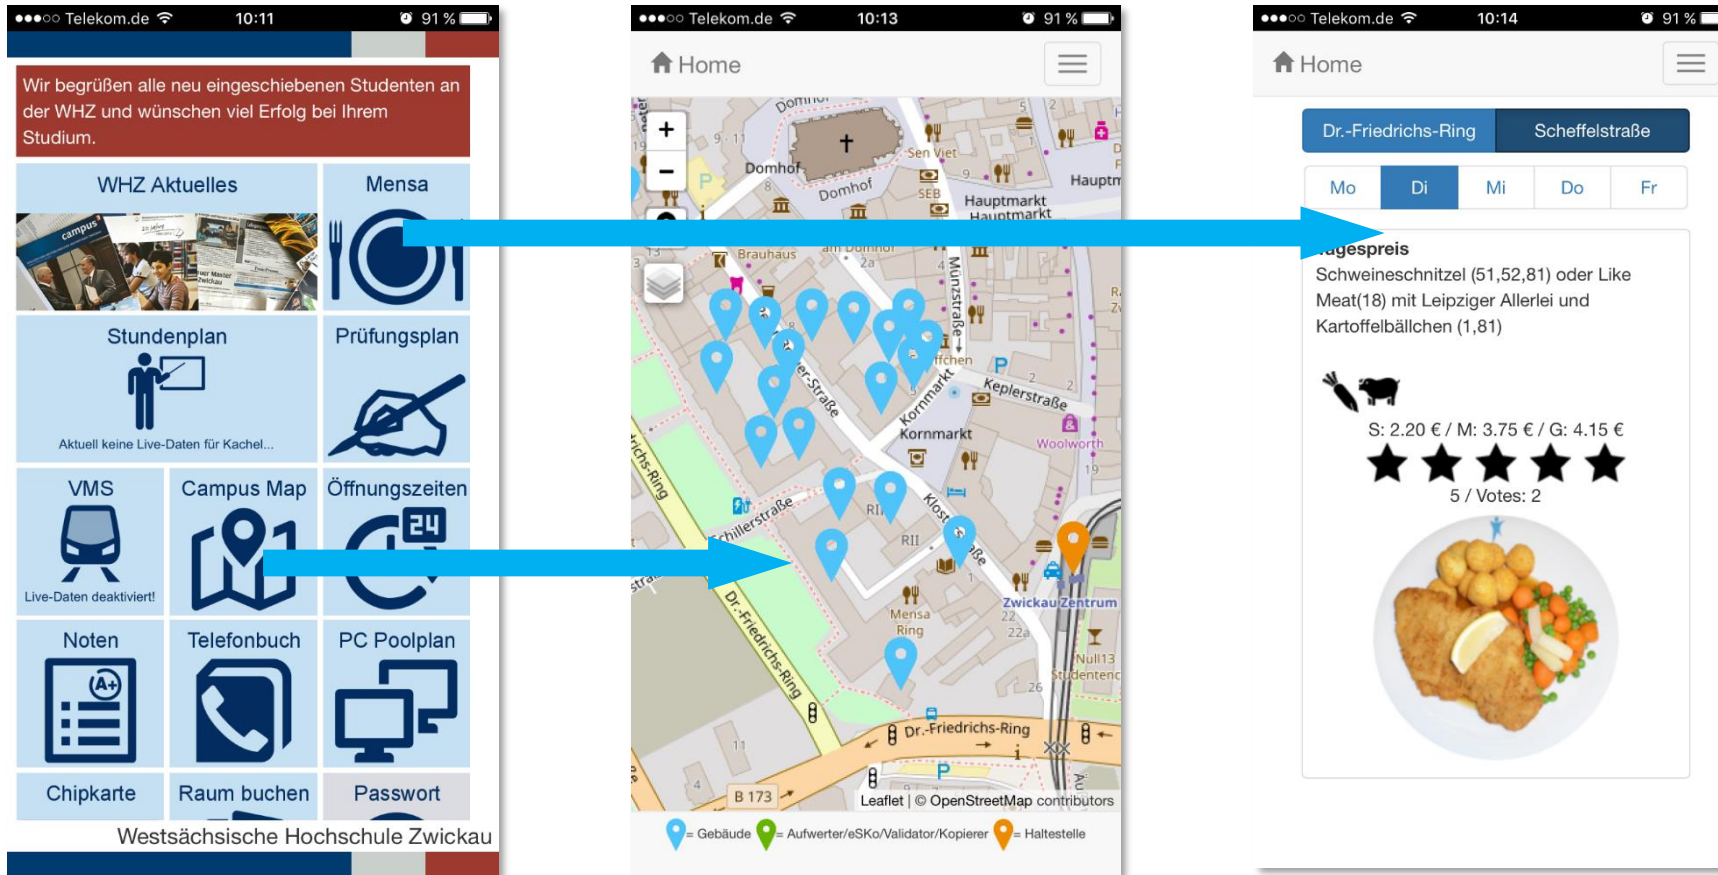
●●●○○ Telekom.de 10:11 91 %

Wir begrüßen alle neu eingeschiebenen Studenten an der WHZ und wünschen viel Erfolg bei Ihrem Studium.

WHZ Aktuelles

Mensa

Stundenplan

Aktuell keine Live-Daten für Kachel...

Prüfungsplan

VMS

Live-Daten deaktiviert!

Campus Map

Öffnungszeiten

Noten

Telefonbuch

PC Poolplan

Chipkarte

Raum buchen

Passwort

Westsächsische Hochschule Zwickau

●●●○○ Telekom.de 10:13 91 %

Home

+

−

Domhof

Domhof

Sen Viet

SEB

Hauptmarkt

Hauptmarkt

Brauhaus

Münzstraße

Keplerstraße

Kornmarkt

Kornmarkt

Woolworth

Schillerstraße

RII

RII

Dr.-Friedrichs-Ring

Mensa Ring

Zwickau Zentrum

Null13 Studentenc

Dr.-Friedrichs-Ring

B 173

Leaflet | © OpenStreetMap contributors

= Gebäude = Aufwerter/eSKo/Validator/Kopierer = Haltestelle

●●●○○ Telekom.de 10:14 91 %

Home

Dr.-Friedrichs-Ring

Scheffelstraße

Mo

Di

Mi

Do

Fr

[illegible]agespreis

Schweineschnitzel (51,52,81) oder Like Meat(18) mit Leipziger Allerlei und Kartoffelbällchen (1,81)

S: 2.20 € / M: 3.75 € / G: 4.15 €

5 / Votes: 2